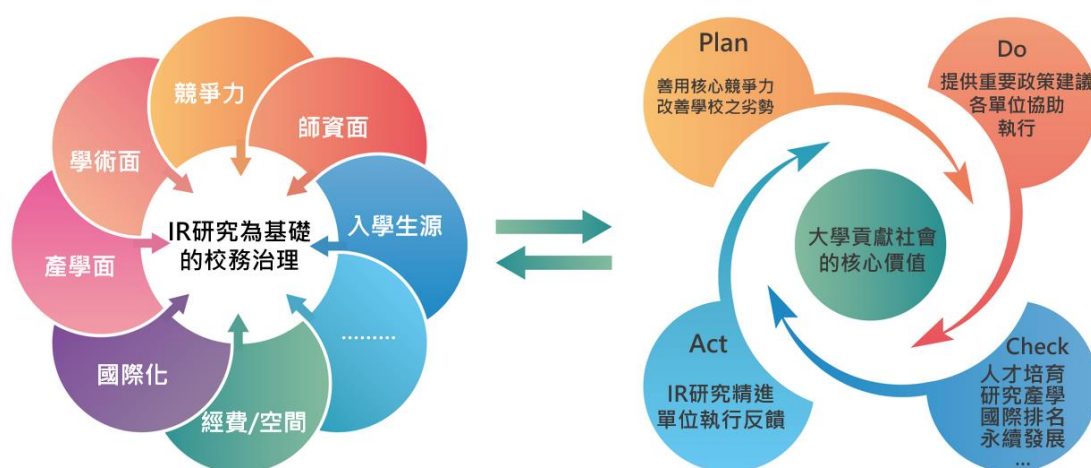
競爭力

師資面

學術面

入學生源

IR研究為基礎的校務治理

產學面

.........

國際化

經費/空間

Plan
善用核心競爭力
改善學校之劣勢

Do
提供重要政策建議
各單位協助
執行

大學貢獻社會
的核心價值

Act
IR研究精進
單位執行反饋

Check
人才培育
研究產學
國際排名
永續發展
...